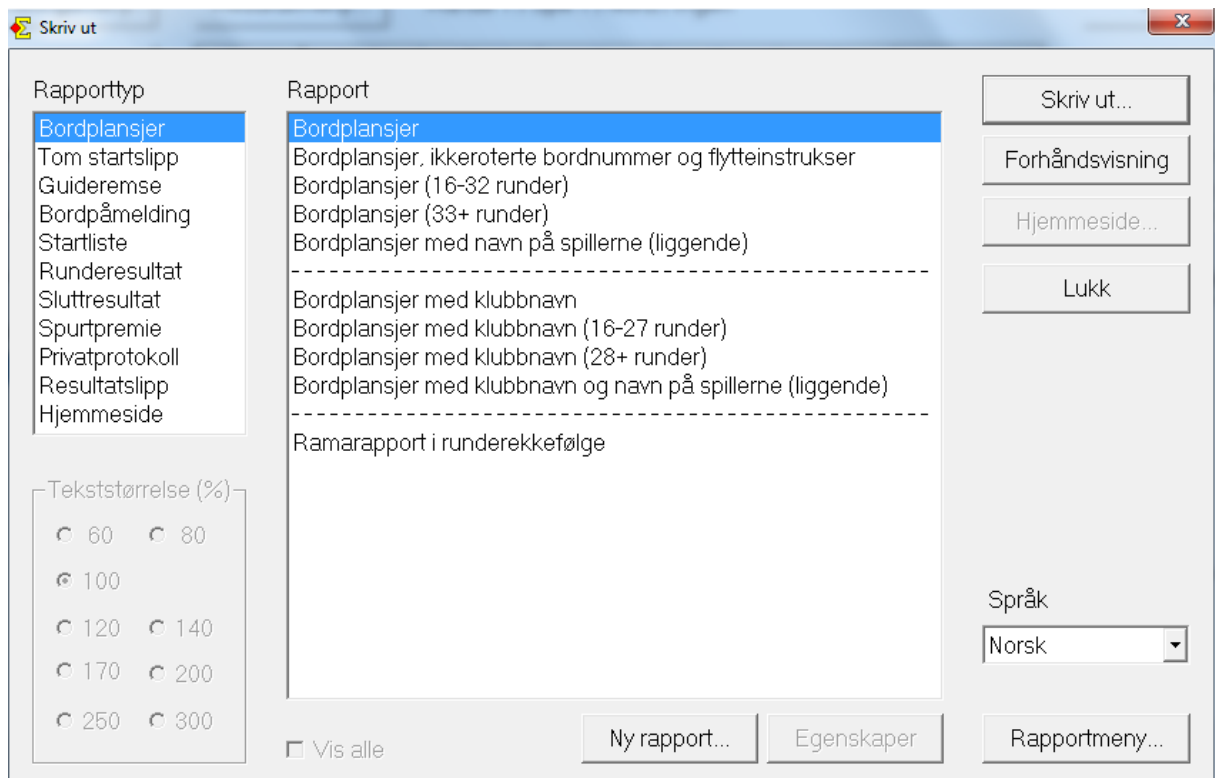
Skriv ut

Rapporttyp
Bordplansjer
Tom startslipp
Guideremse
Bordpåmelding
Startliste
Runderesultat
Sluttresultat
Spurtpremie
Privatprotokoll
Resultatslipp
Hjemmeside

Tekststørrelse (%)
60
80
100
120
140
170
200
250
300

Rapport
Bordplansjer
Bordplansjer, ikkeroterte bordnummer og flytteinstrukser
Bordplansjer (16-32 runder)
Bordplansjer (33+ runder)
Bordplansjer med navn på spillerne (liggende)
-----------------------------------------------
Bordplansjer med klubbnavn
Bordplansjer med klubbnavn (16-27 runder)
Bordplansjer med klubbnavn (28+ runder)
Bordplansjer med klubbnavn og navn på spillerne (liggende)
-----------------------------------------------
Ramarapport i runderekkefølge

Vis alle
Ny rapport...
Egenskaper

Skriv ut...
Forhåndsvisning
Hjemmeside...
Lukk

Språk
Norsk

Rapportmeny...